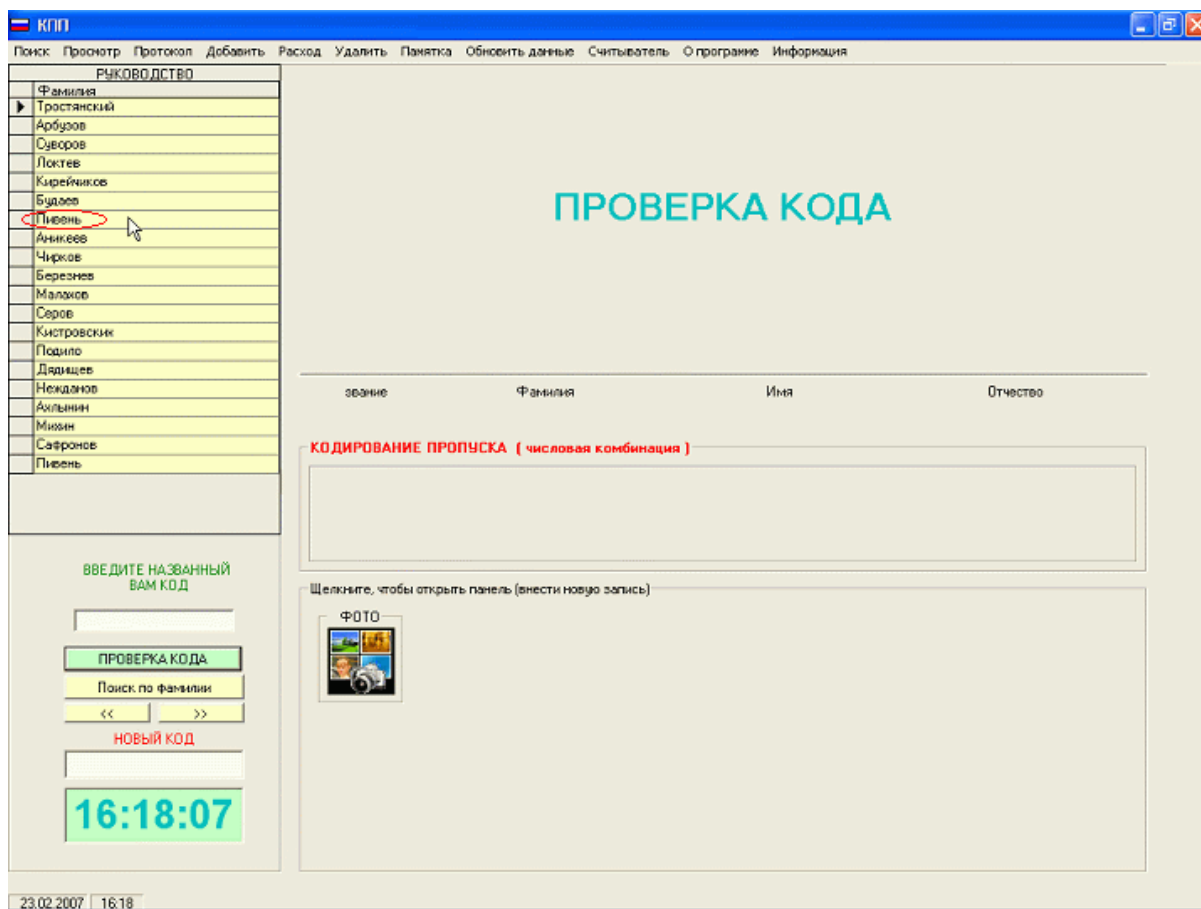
КПП

Поиск Просмотр Протокол Добавить Расход Удалить Памятка Обновить данные Считыватель О програние Информация

| РУКОВОДСТВО |
|---|
| Фамилия |
| Тростянский |
| Арбузов |
| Суворов |
| Локтев |
| Кирейчиков |
| Будаев |
| Пивень |
| Аникеев |
| Чирков |
| Березнев |
| Малахов |
| Серов |
| Кистровских |
| Подило |
| Дядищев |
| Нежданов |
| Ахлынин |
| Михин |
| Сафронов |
| Пивень |

ВВЕДИТЕ НАЗВАННЫЙ ВАМ КОД

ПРОВЕРКА КОДА

Поиск по фамилии

<< >>

НОВЫЙ КОД

16:18:07

ПРОВЕРКА КОДА

звание Фамилия Имя Отчество

КОДИРОВАНИЕ ПРОПУСКА ( числовая комбинация )

Щелкните, чтобы открыть панель (внести новую запись)

ФОТО

23.02.2007 16:18